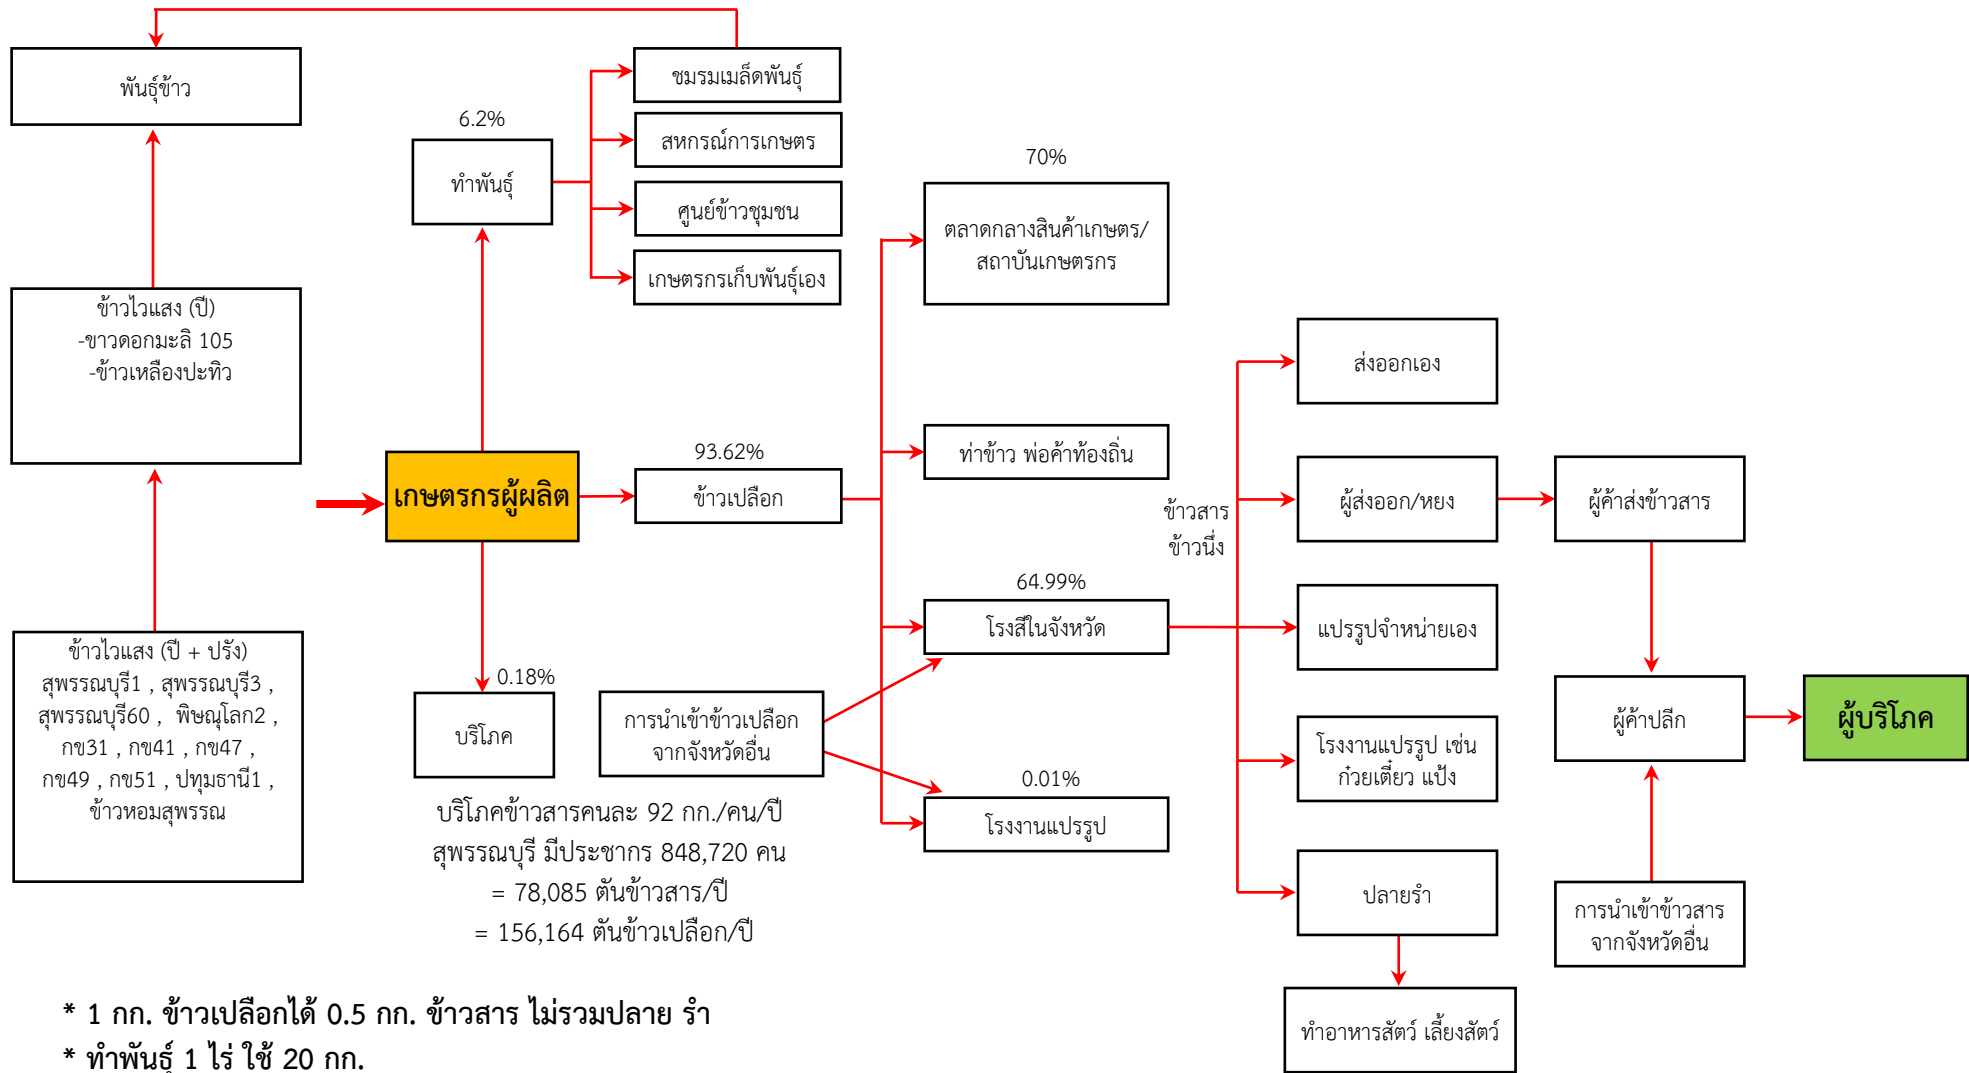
พันธุ์ข้าว

6.2%

ทำพันธุ์

ชมรมเมล็ดพันธุ์

สหกรณ์การเกษตร

ศูนย์ข้าวชุมชน

เกษตรกรเก็บพันธุ์เอง

70%

ตลาดกลางสินค้าเกษตร/สถาบันเกษตรกร

ข้าวไวแสง (ปี)
-ขาวดอกมะลิ 105
-ข้าวเหลืองปะทิว

ส่งออกเอง

93.62%

ท่าข้าว พ่อค้าท้องถิ่น

เกษตรกรผู้ผลิต

ข้าวเปลือก

ข้าวสาร
ข้าวนึ่ง

ผู้ส่งออก/หยง

ผู้ค้าส่งข้าวสาร

64.99%

โรงสีในจังหวัด

แปรรูปจำหน่ายเอง

ข้าวไวแสง (ปี + ปรัง)
สุพรรณบุรี1 , สุพรรณบุรี3 , สุพรรณบุรี60 , พิษณุโลก2 , กข31 , กข41 , กข47 , กข49 , กข51 , ปทุมธานี1 , ข้าวหอมสุพรรณ

0.18%

บริโภค

การนำเข้าข้าวเปลือกจากจังหวัดอื่น

ผู้ค้าปลีก

ผู้บริโภค

โรงงานแปรรูป เช่น ก๋วยเตี๋ยว แป้ง

0.01%

โรงงานแปรรูป

บริโภคข้าวสารคนละ 92 กก./คน/ปี
สุพรรณบุรี มีประชากร 848,720 คน
= 78,085 ตันข้าวสาร/ปี
= 156,164 ตันข้าวเปลือก/ปี

ปลายรำ

การนำเข้าข้าวสารจากจังหวัดอื่น

ทำอาหารสัตว์ เลี้ยงสัตว์

* 1 กก. ข้าวเปลือกได้ 0.5 กก. ข้าวสาร ไม่รวมปลาย รำ
* ทำพันธุ์ 1 ไร่ ใช้ 20 กก.